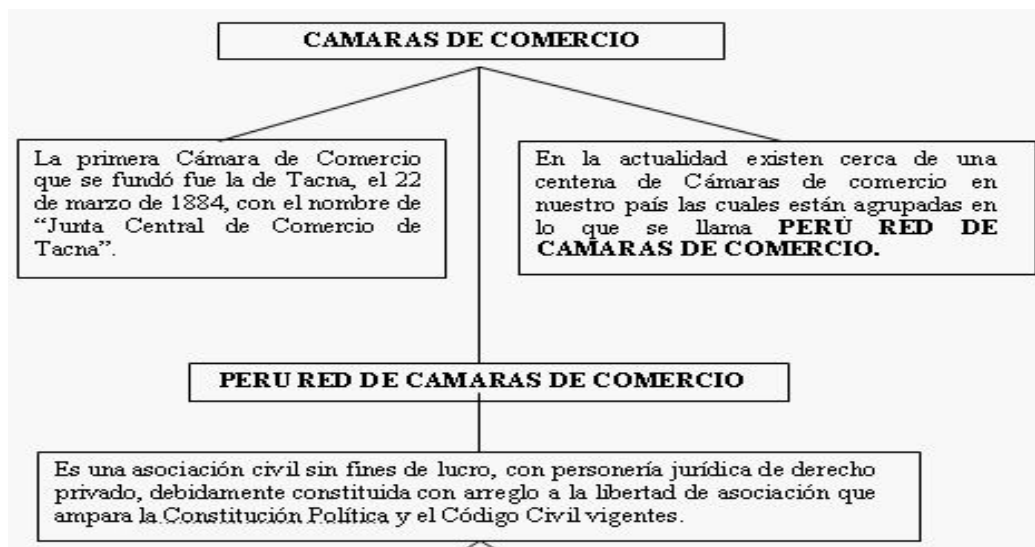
CAMARAS DE COMERCIO

La primera Cámara de Comercio que se fundó fue la de Tacna, el 22 de marzo de 1884, con el nombre de "Junta Central de Comercio de Tacna".

En la actualidad existen cerca de una centena de Cámaras de comercio en nuestro país las cuales están agrupadas en lo que se llama **PERÚ RED DE CAMARAS DE COMERCIO.**

PERU RED DE CAMARAS DE COMERCIO

Es una asociación civil sin fines de lucro, con personería jurídica de derecho privado, debidamente constituida con arreglo a la libertad de asociación que ampara la Constitución Política y el Código Civil vigentes.